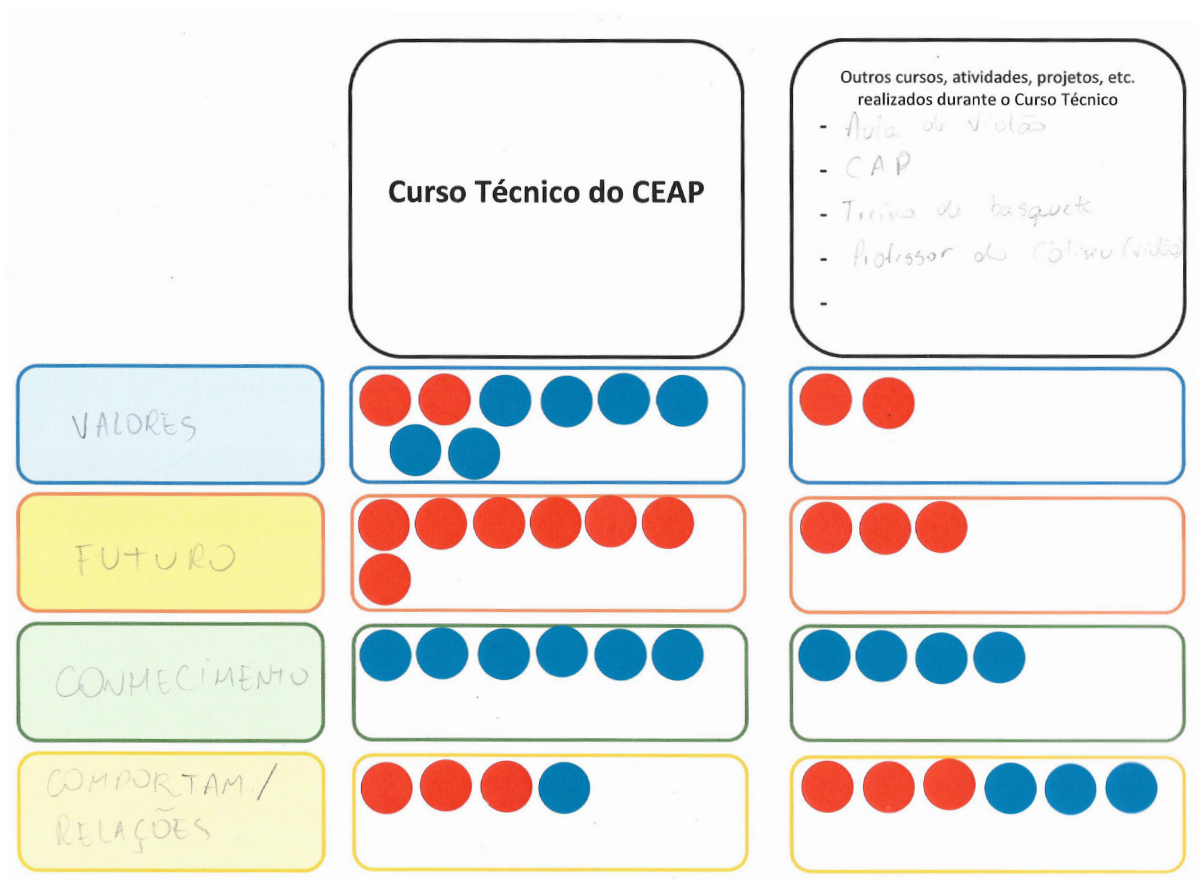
Curso Técnico do CEAP

Outros cursos, atividades, projetos, etc. realizados durante o Curso Técnico

- Aula de Violão
- CAP
- Treino de basquete
- Professor de Colônia (violão)
-

VALORES

FUTURO

CONHECIMENTO

COMPORTAM / RELAÇÕES